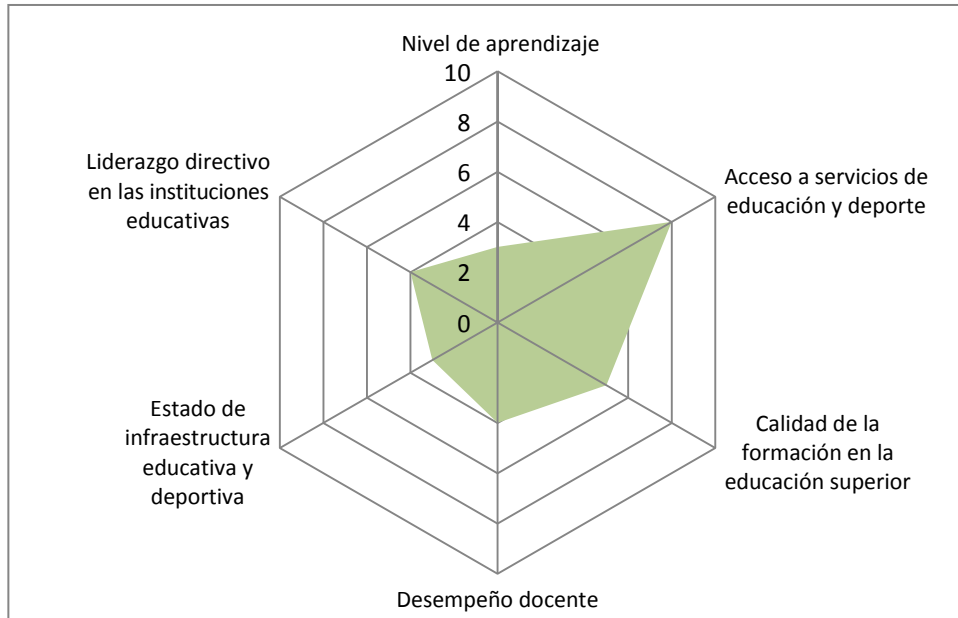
Nivel de aprendizaje

10
8
6
4
2
0

Acceso a servicios de educación y deporte

Calidad de la formación en la educación superior

Desempeño docente

Estado de infraestructura educativa y deportiva

Liderazgo directivo en las instituciones educativas